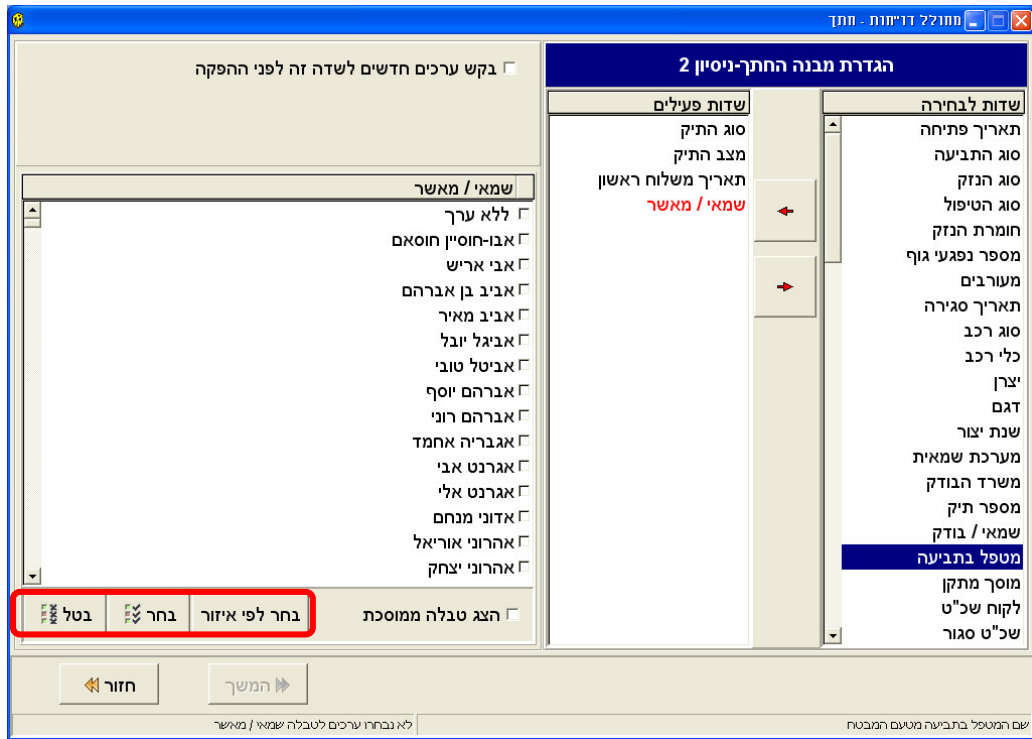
מחולל דוחות - חתך

הגדרת מבנה החתך-ניסיון 2

שדות לבחירה
תאריך פתיחה
סוג התביעה
סוג הנזק
סוג הטיפול
חומרת הנזק
מספר נפגעי גוף
מעורבים
תאריך סגירה
סוג רכב
כלי רכב
יצרן
דגם
שנת יצור
מערכת שמאית
משרד הבודק
מספר תיק
שמאי / בודק
מטפל בתביעה
מוסך מתקן
לקוח שכ"ט
שכ"ט סגור

שדות פעילים
סוג התיק
מצב התיק
תאריך משלוח ראשון
שמאי / מאשר

בקש ערכים חדשים לשדה זה לפני ההפקה

שמאי / מאשר
ללא ערך
אבו-חוסיין חוסאם
אבי אריש
אביב בן אברהם
אביב מאיר
אביגל יובל
אביטל טובי
אברהם יוסף
אברהם רוני
אגבריה אחמד
אגרנט אבי
אגרנט אלי
אדוני מנחם
אהרוני אוריאל
אהרוני יצחק

הצג טבלה ממוסכת
בחר לפי איזור
בחר
בטל

חזור
המשך

שם המטפל בתביעה מטעם המבטח
לא נבחרו ערכים לטבלה שמאי / מאשר